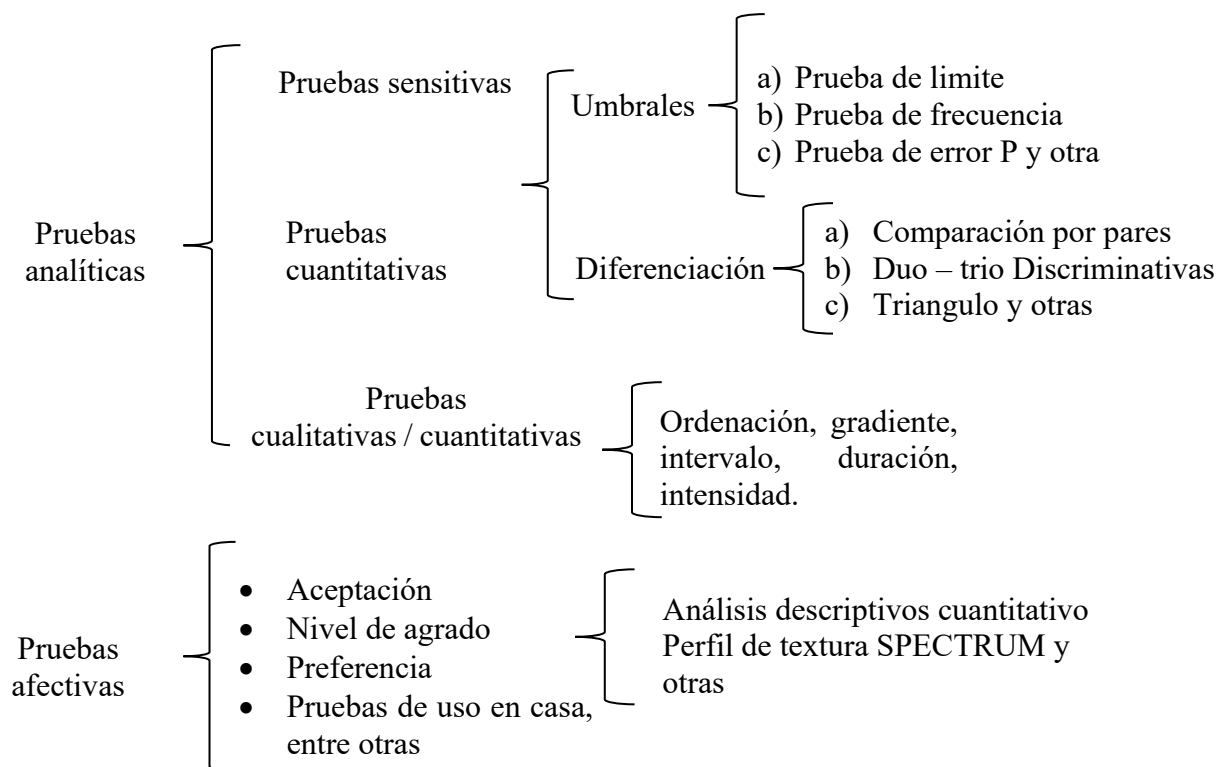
Pruebas analíticas

Pruebas sensitivas

Umbrales
a) Prueba de limite
b) Prueba de frecuencia
c) Prueba de error P y otra

Pruebas cuantitativas

Diferenciación
a) Comparación por pares
b) Duo – trio Discriminativas
c) Triangulo y otras

Pruebas cualitativas / cuantitativas

Ordenación, gradiente, intervalo, duración, intensidad.

Pruebas afectivas

• Aceptación
• Nivel de agrado
• Preferencia
• Pruebas de uso en casa, entre otras

Análisis descriptivos cuantitativo
Perfil de textura SPECTRUM y otras